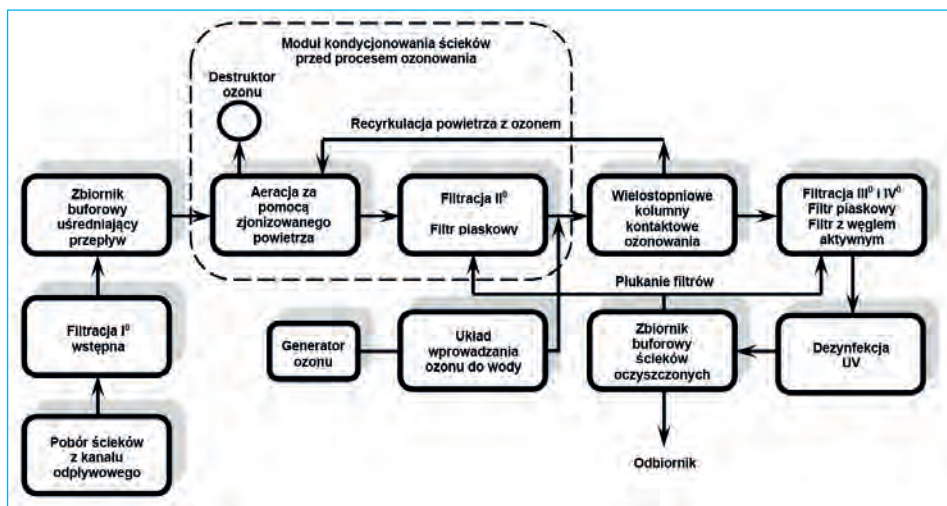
Moduł kondycjonowania ścieków przed procesem ozonowania

Destruktor ozonu

Recyrkulacja powietrza z ozonem

Zbiornik buforowy uśredniający przepływ

Aeracja za pomocą zjonizowanego powietrza

Filtracja II$^0$

Filtr piaskowy

Wielostopniowe kolumny kontaktowe ozonowania

Filtracja III$^0$ i IV$^0$ Filtr piaskowy Filtr z węglem aktywnym

Płukanie filtrów

Filtracja I$^0$ wstępna

Generator ozonu

Układ wprowadzania ozonu do wody

Zbiornik buforowy ścieków oczyszczonych

Dezynfekcja UV

Pobór ścieków z kanału odpływowego

Odbiornik